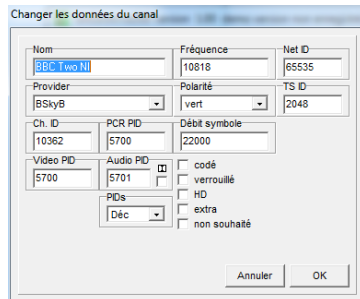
Changer les données du canal

Nom
BBC Two NI

Fréquence
10818

Net ID
65535

Provider
BSkyB

Polarité
vert

TS ID
2048

Ch. ID
10362

PCR PID
5700

Débit symbole
22000

Video PID
5700

Audio PID
5701

codé
verrouillé
HD
extra
non souhaité

PIDs
Déc

Annuler
OK